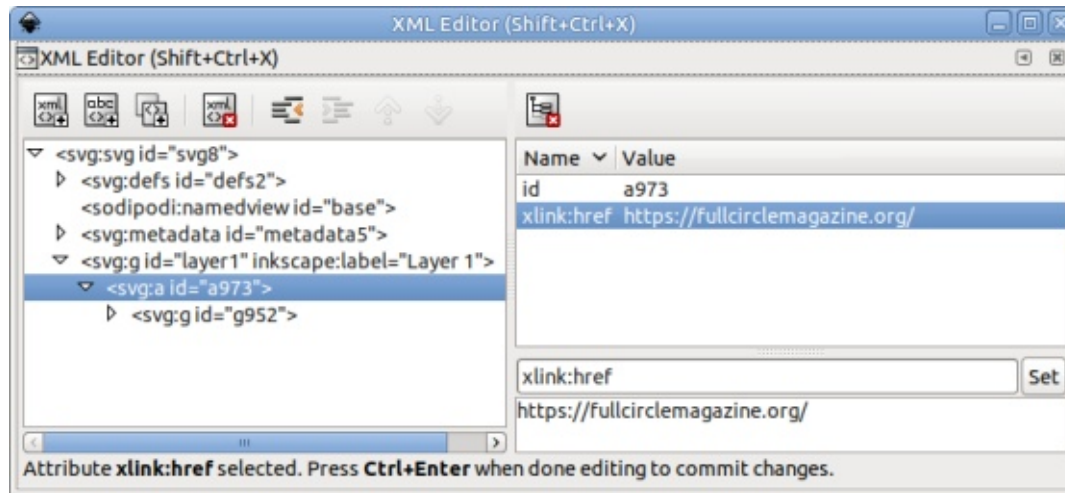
XML Editor (Shift+Ctrl+X)

XML Editor (Shift+Ctrl+X)

<svg:svg id="svg8">
<svg:defs id="defs2">
<sodipodi:namedview id="base">
<svg:metadata id="metadata5">
<svg:g id="layer1" inkscape:label="Layer 1">
<svg:a id="a973">
<svg:g id="g952">

| Name | Value |
|---|---|
| id | a973 |
| xlink:href | https://fullcirclemagazine.org/ |

xlink:href

Set

https://fullcirclemagazine.org/

Attribute **xlink:href** selected. Press **Ctrl+Enter** when done editing to commit changes.